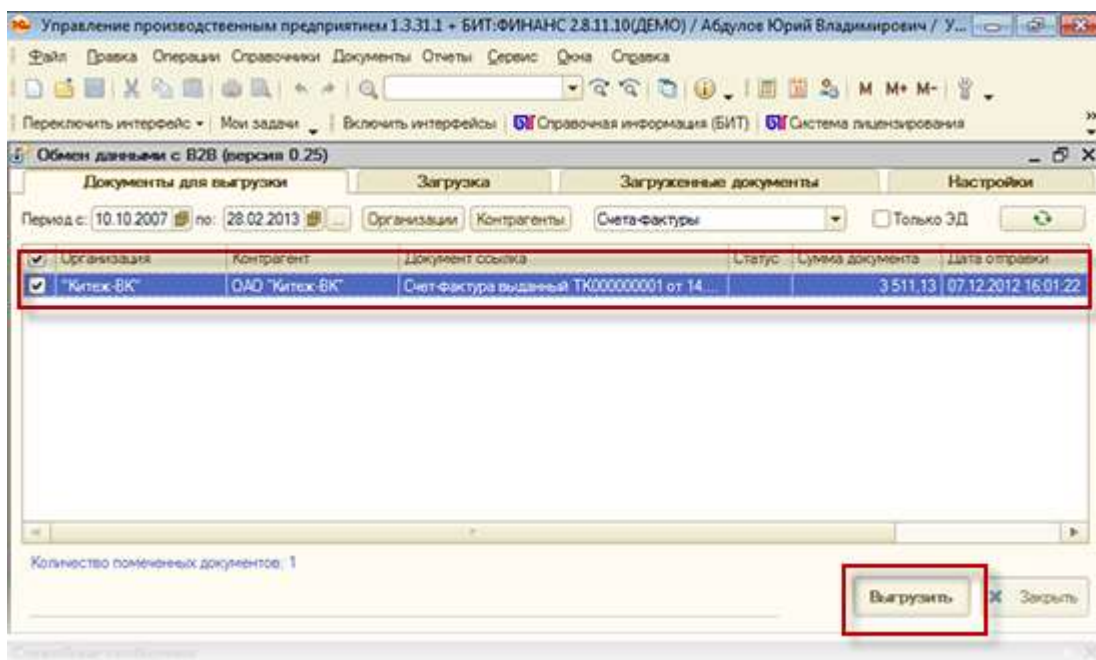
Управление производственным предприятием 1.3.31.1 + БИТ:ФИНАНС 2.8.11.10(ДЕМО) / Абдулов Юрий Владимирович / У...

Файл Правка Операции Справочники Документы Отчеты Сервис Окна Справка

M M+ M-

Переключить интерфейс Мои задачи Включить интерфейсы Справочная информация (БИТ) Система лицензирования

Обмен данными с B2B (версия 0.25)

Документы для выгрузки | Загрузка | Загруженные документы | Настройки

Период с: 10.10.2007 по: 28.02.2013 ... Организации Контрагенты Счета-фактуры Только ЭД

| | Организация | Контрагент | Документ ссылка | Статус | Сумма документа | Дата отправки |
|---|---|---|---|---|---|---|
| ✔ | "Китеж-ВК" | ОАО "Китеж-ВК" | Счет-фактура выданный ТК000000001 от 14... | | 3 511,13 | 07.12.2012 16:01:22 |

Количество помеченных документов: 1

Выгрузить Закрыть